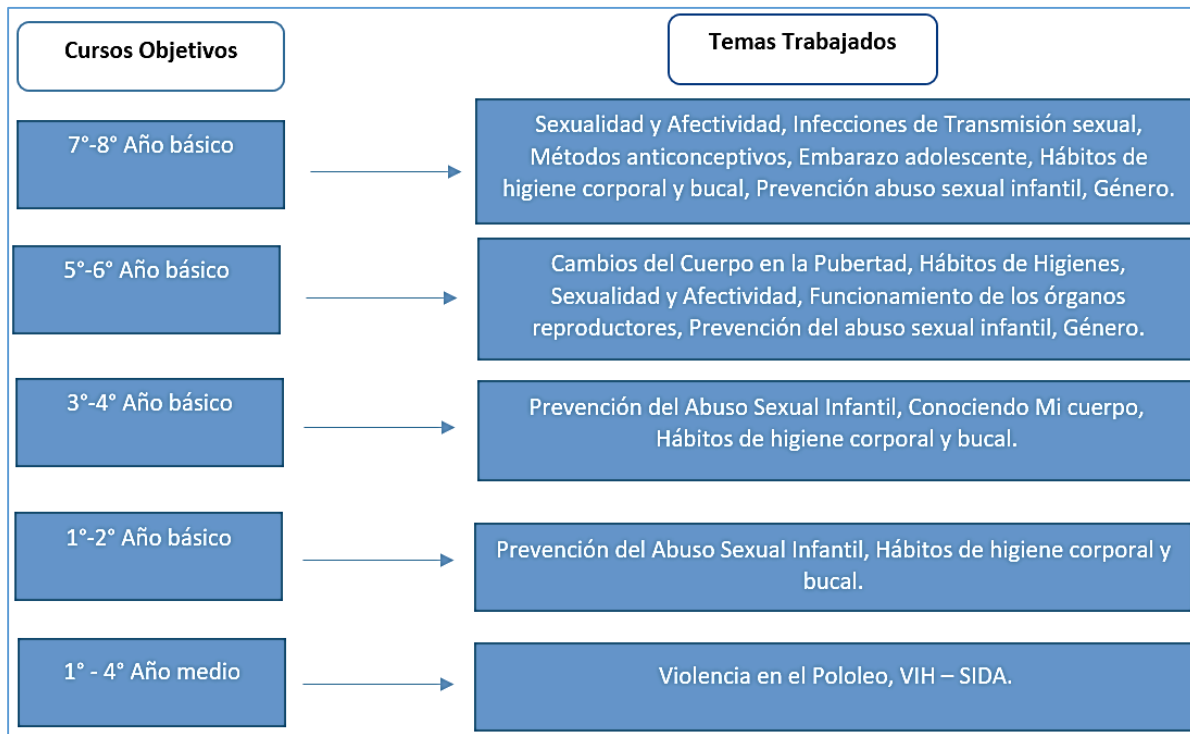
Cursos Objetivos

Temas Trabajados

7°-8° Año básico

Sexualidad y Afectividad, Infecciones de Transmisión sexual, Métodos anticonceptivos, Embarazo adolescente, Hábitos de higiene corporal y bucal, Prevención abuso sexual infantil, Género.

5°-6° Año básico

Cambios del Cuerpo en la Pubertad, Hábitos de Higienes, Sexualidad y Afectividad, Funcionamiento de los órganos reproductores, Prevención del abuso sexual infantil, Género.

3°-4° Año básico

Prevención del Abuso Sexual Infantil, Conociendo Mi cuerpo, Hábitos de higiene corporal y bucal.

1°-2° Año básico

Prevención del Abuso Sexual Infantil, Hábitos de higiene corporal y bucal.

1° - 4° Año medio

Violencia en el Pololeo, VIH – SIDA.